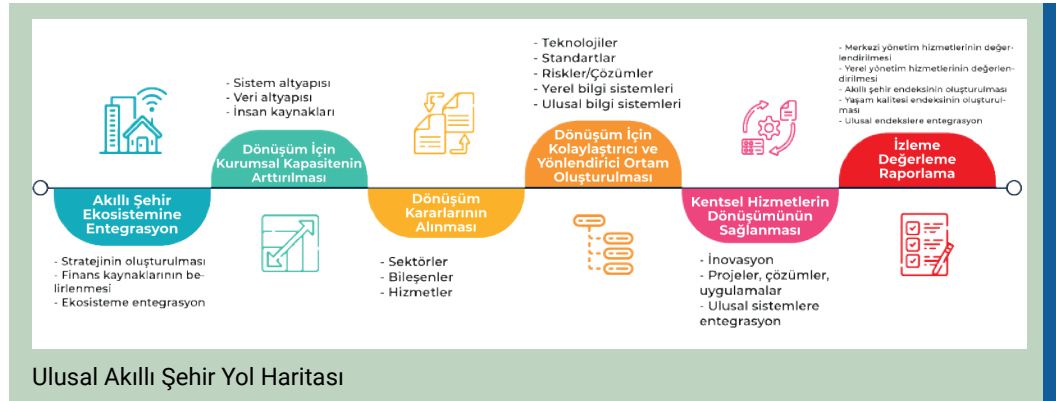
- Sistem altyapısı
- Veri altyapısı
- İnsan kaynakları

- Teknolojiler
- Standartlar
- Riskler/Çözümler
- Yerel bilgi sistemleri
- Ulusal bilgi sistemleri

- Merkezi yönetim hizmetlerinin değerlendirilmesi
- Yerel yönetim hizmetlerinin değerlendirilmesi
- Akıllı şehir endeksinin oluşturulması
- Yaşam kalitesi endeksinin oluşturulması
- Ulusal endekslere entegrasyon

Dönüşüm İçin Kurumsal Kapasitenin Arttırılması

Dönüşüm İçin Kolaylaştırıcı ve Yönlendirici Ortam Oluşturulması

İzleme Değerleme Raporlama

Akıllı Şehir Ekosistemine Entegrasyon

Dönüşüm Kararlarının Alınması

Kentsel Hizmetlerin Dönüşümünün Sağlanması

- Stratejinin oluşturulması
- Finans kaynaklarının belirlenmesi
- Ekosisteme entegrasyon

- Sektörler
- Bileşenler
- Hizmetler

- İnovasyon
- Projeler, çözümler, uygulamalar
- Ulusal sistemlere entegrasyon

Ulusal Akıllı Şehir Yol Haritası